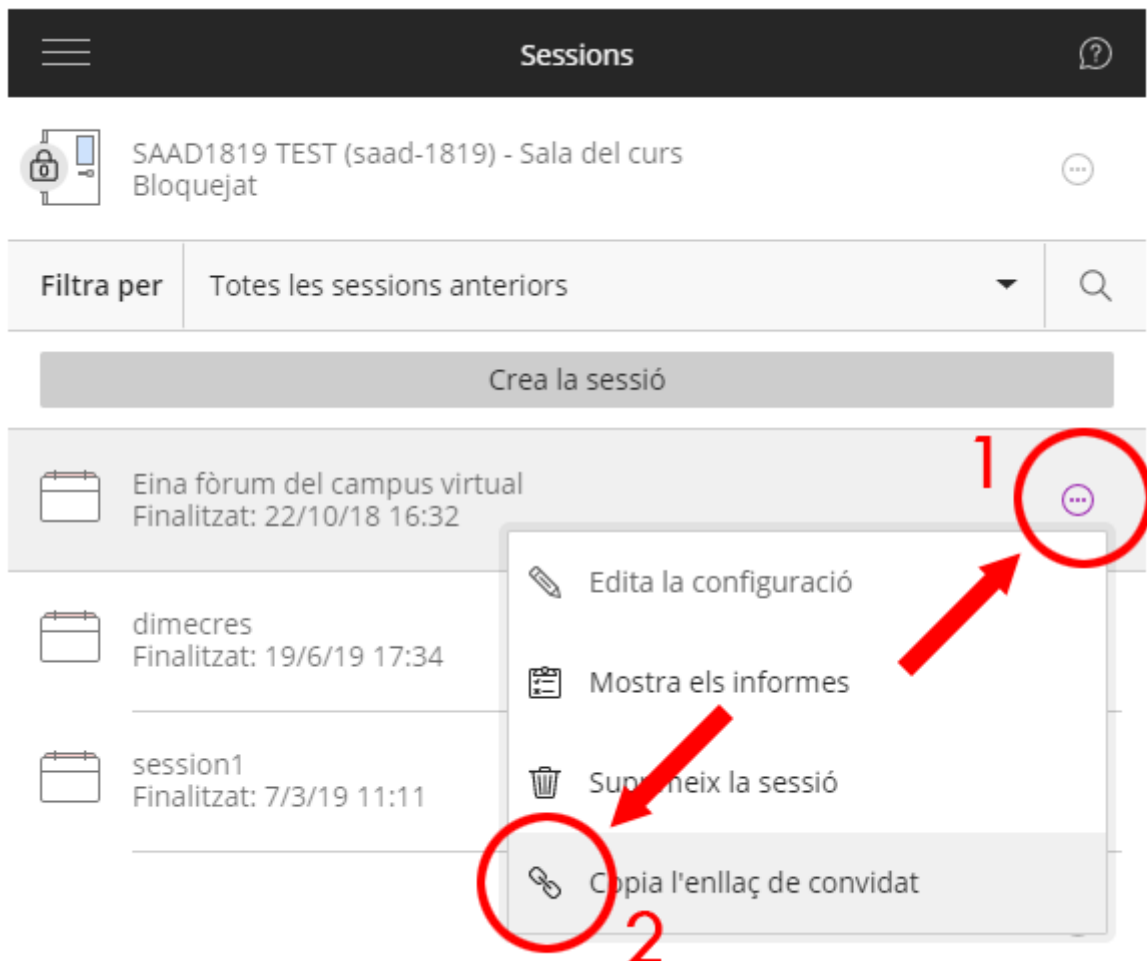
Sessions

SAAD1819 TEST (saad-1819) - Sala del curs
Bloquejat

Filtra per
Totes les sessions anteriors

Crea la sessió

Eina fòrum del campus virtual
Finalitzat: 22/10/18 16:32

1

Edita la configuració

dimecres
Finalitzat: 19/6/19 17:34

Mostra els informes

session1
Finalitzat: 7/3/19 11:11

Sup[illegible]eix la sessió

C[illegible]pia l'enllaç de convidat

2